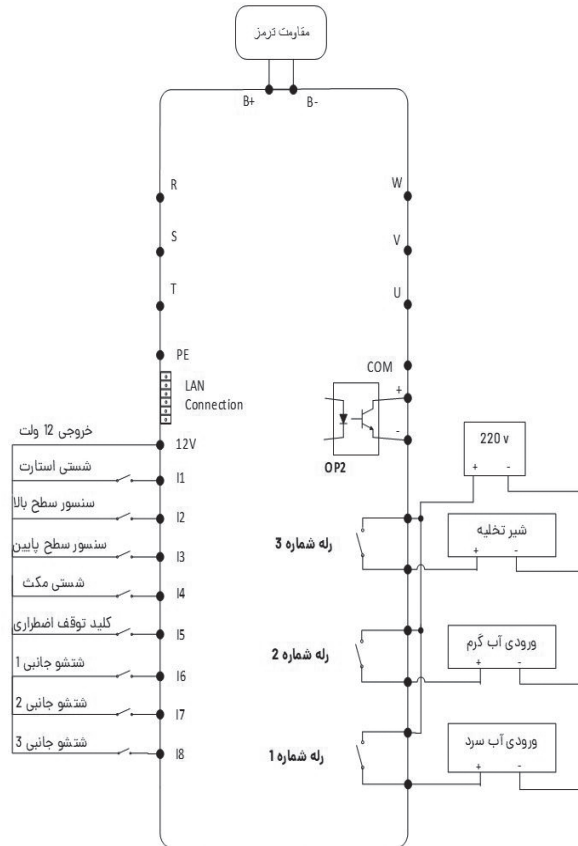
مقاومت ترمز
B+
B-
R
S
T
PE
LAN Connection
W
V
U
COM
+
-
OP2
220 v
+
-
خروجی 12 ولت
12V
شستی استارت
I1
سنسور سطح بالا
I2
سنسور سطح پایین
I3
شستی مکث
I4
کلید توقف اضطراری
I5
شتشو جانبی 1
I6
شتشو جانبی 2
I7
شتشو جانبی 3
I8
رله شماره 3
شیر تخلیه
+
-
رله شماره 2
ورودی آب گرم
+
-
رله شماره 1
ورودی آب سرد
+
-